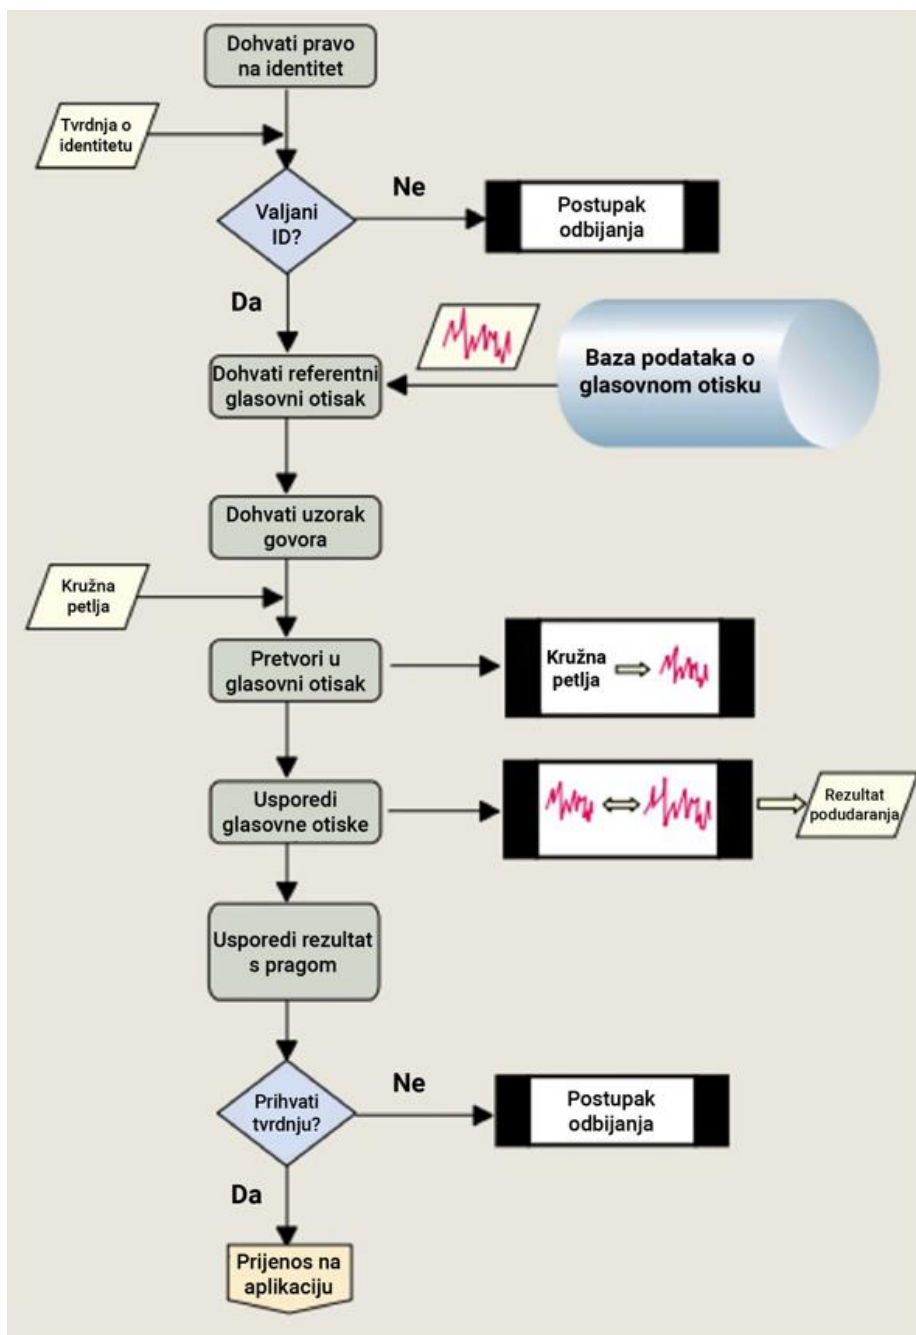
Dohvati pravo na identitet

Tvrdnja o identitetu

Valjani ID?

Ne

Postupak odbijanja

Da

Dohvati referentni glasovni otisak

Baza podataka o glasovnom otisku

Dohvati uzorak govora

Kružna petlja

Pretvori u glasovni otisak

Kružna petlja

Usporedi glasovne otiske

Rezultat podudaranja

Usporedi rezultat s pragom

Prihvati tvrdnju?

Ne

Postupak odbijanja

Da

Prijenos na aplikaciju